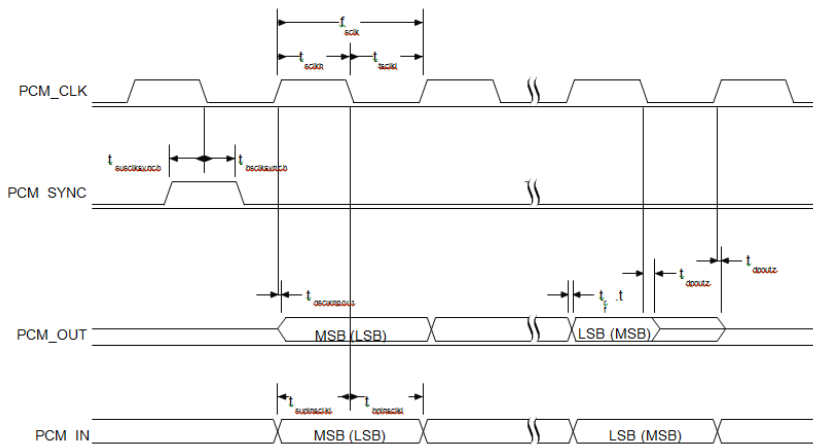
$f_{sclk}$

$t_{sclkh}$

$t_{tsclkl}$

PCM_CLK

$t_{susclksync}$

$t_{hsclksync}$

PCM SYNC

$t_{dsclkhpout}$

$t_{r}$ ,t

$t_{f}$

$t_{dpoutz}$

$t_{dpoutz}$

PCM_OUT

MSB (LSB)

LSB (MSB)

$t_{supinsclkl}$

$t_{hpinsclkl}$

PCM_IN

MSB (LSB)

LSB (MSB)